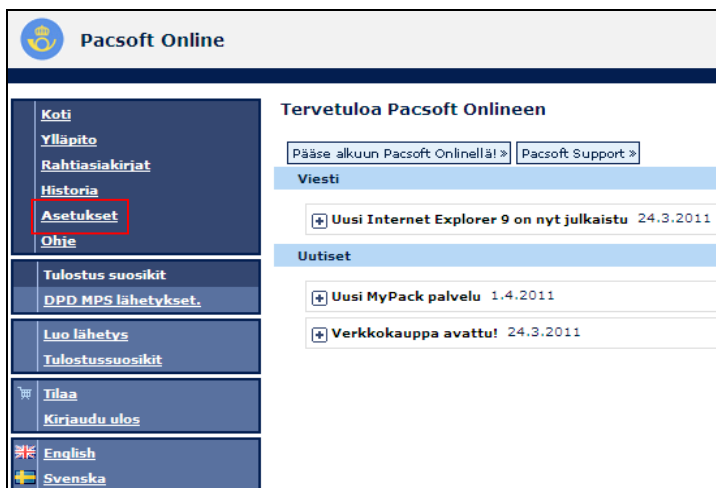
Pacsoft Online

Koti
Ylläpito
Rahtiasiakirjat
Historia
Asetukset
Ohje

Tulostus suosikit
DPD MPS lähetykset.

Luo lähetys
Tulostussuosikit

Tilaa
Kirjaudu ulos

English
Svenska

Tervetuloa Pacsoft Onlineen

Pääse alkuun Pacsoft Onlinellä! » Pacsoft Support »

Viesti

+ Uusi Internet Explorer 9 on nyt julkaistu 24.3.2011

Uutiset

+ Uusi MyPack palvelu 1.4.2011

+ Verkkokauppa avattu! 24.3.2011